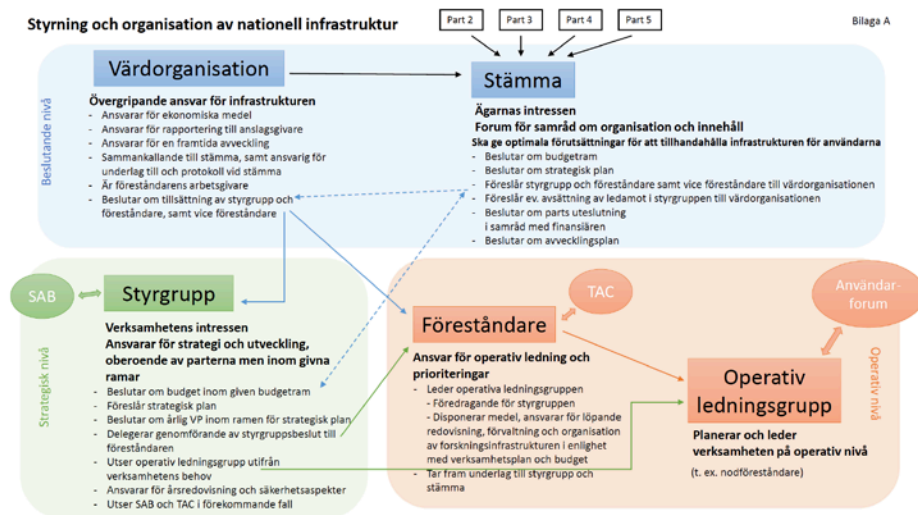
Styrning och organisation av nationell infrastruktur

Bilaga A

Part 2

Part 3

Part 4

Part 5

Beslutande nivå

Värdorganisation

Övergripande ansvar för infrastrukturen
- Ansvarar för ekonomiska medel
- Ansvarar för rapportering till anslagsgivare
- Ansvarar för en framtida avveckling
- Sammankallande till stämma, samt ansvarig för underlag till och protokoll vid stämma
- Är föreståndarens arbetsgivare
- Beslutar om tillsättning av styrgrupp och föreståndare, samt vice föreståndare

Stämma

Ägarnas intressen
Forum för samråd om organisation och innehåll
Ska ge optimala förutsättningar för att tillhandahålla infrastrukturen för användarna
- Beslutar om budgetram
- Beslutar om strategisk plan
- Föreslår styrgrupp och föreståndare samt vice föreståndare till värdorganisationen
- Föreslår ev. avsättning av ledamot i styrgruppen till värdorganisationen
- Beslutar om parts uteslutning i samråd med finansiären
- Beslutar om avvecklingsplan

SAB

Styrgrupp

Strategisk nivå

Verksamhetens intressen
Ansvarar för strategi och utveckling, oberoende av parterna men inom givna ramar
- Beslutar om budget inom given budgetram
- Föreslår strategisk plan
- Beslutar om årlig VP inom ramen för strategisk plan
- Delegerar genomförande av styrgruppsbeslut till föreståndaren
- Utser operativ ledningsgrupp utifrån verksamhetens behov
- Ansvarar för årsredovisning och säkerhetsaspekter
- Utser SAB och TAC i förekommande fall

TAC

Föreståndare

Ansvar för operativ ledning och prioriteringar
- Leder operativa ledningsgruppen
- Föredragande för styrgruppen
- Disponerar medel, ansvarar för löpande redovisning, förvaltning och organisation av forskningsinfrastrukturen i enlighet med verksamhetsplan och budget
- Tar fram underlag till styrgrupp och stämma

Användarforum

Operativ ledningsgrupp

Operativ nivå

Planerar och leder verksamheten på operativ nivå

(t. ex. nodföreståndare)